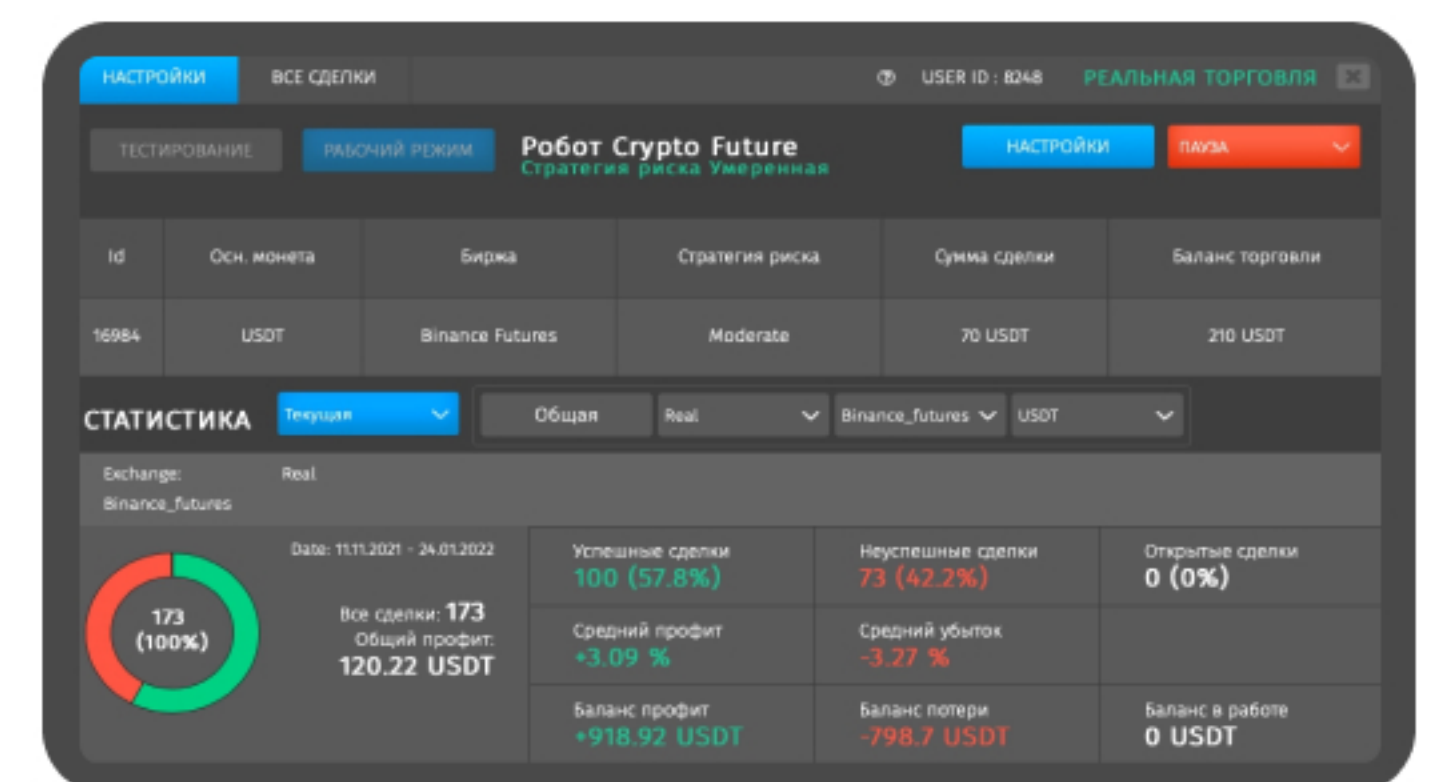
НАСТРОЙКИ ВСЕ СДЕЛКИ ⑦ USER ID : 8248 РЕАЛЬНАЯ ТОРГОВЛЯ

ТЕСТИРОВАНИЕ РАБОЧИЙ РЕЖИМ

Робот Crypto Future
Стратегия риска Умеренная

НАСТРОЙКИ ПАУЗА

| Id | Осн. монета | Биржа | Стратегия риска | Сумма сделки | Баланс торговли |
|---|---|---|---|---|---|
| 16984 | USDT | Binance Futures | Moderate | 70 USDT | 210 USDT |

СТАТИСТИКА Текущая Общая Real Binance_futures USDT

Exchange: Binance_futures Real

173 (100%)

Date: 11.11.2021 - 24.01.2022

Все сделки: 173
Общий профит:
120.22 USDT

Успешные сделки
100 (57.8%)

Неуспешные сделки
73 (42.2%)

Открытые сделки
0 (0%)

Средний профит
+3.09 %

Средний убыток
-3.27 %

Баланс профит
+918.92 USDT

Баланс потери
-798.7 USDT

Баланс в работе
0 USDT